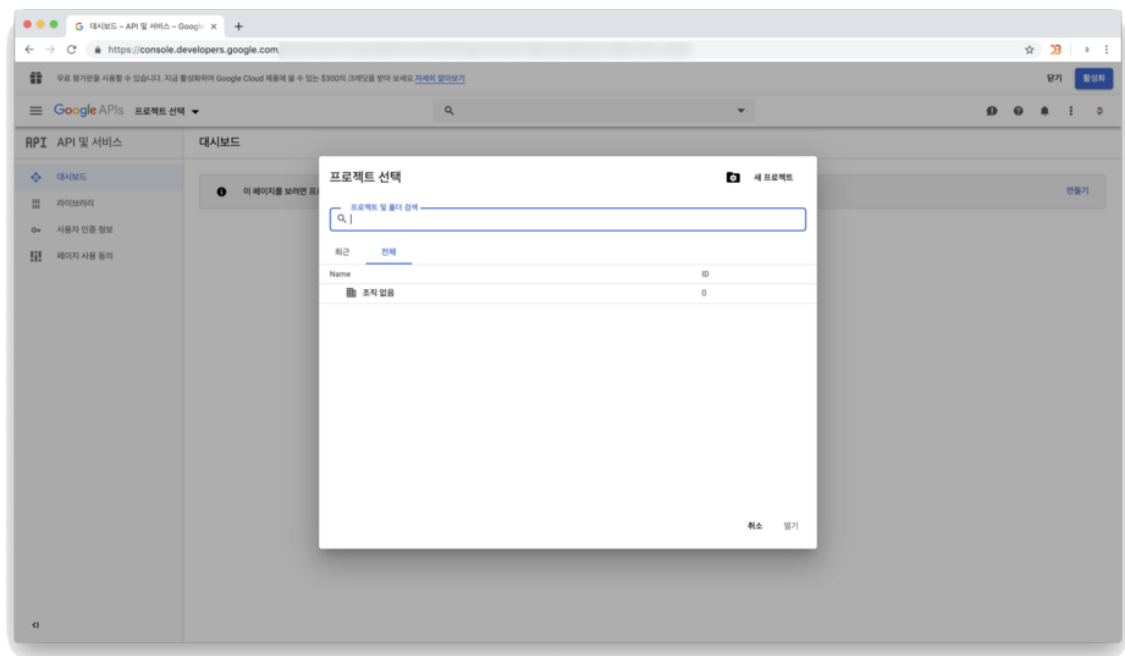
대시보드 – API 및 서비스 – Googl ×

https://console.developers.google.com

무료 평가판을 사용할 수 있습니다. 지금 활성화하여 Google Cloud 제품에 쓸 수 있는 $300의 크레딧을 받아 보세요 자세히 알아보기

닫기 활성화

Google APIs 프로젝트 선택

API API 및 서비스

대시보드

대시보드

라이브러리

사용자 인증 정보

페이지 사용 동의

이 페이지를 보려면 프

만들기

프로젝트 선택

새 프로젝트

프로젝트 및 폴더 검색

최근 전체

| Name | ID |
|---|---|
| 조직 없음 | 0 |

취소 열기